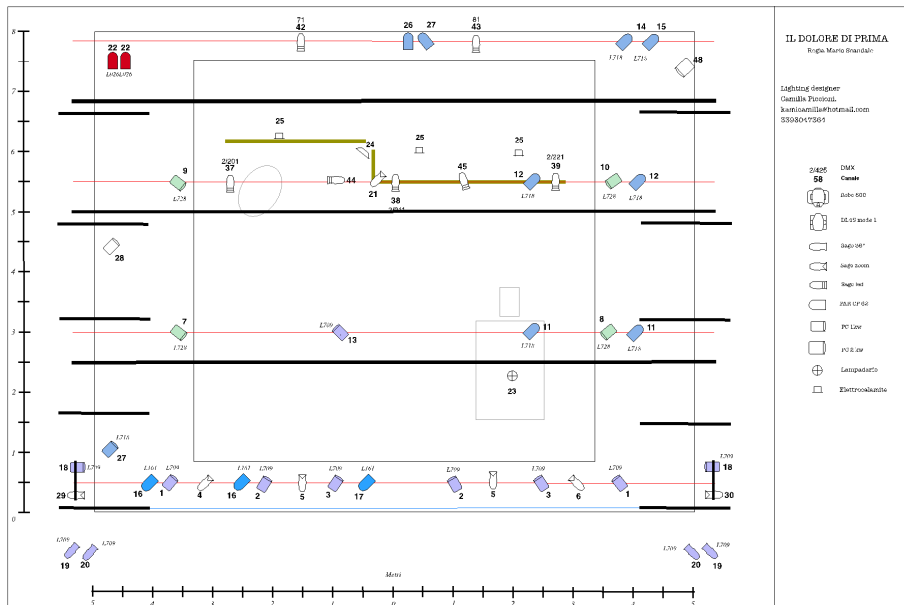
IL DOLORE DI PRIMA
Regia Mario Scandale

Lighting designer
Camilla Piccioni
kamicamille@hotmail.com
3393047361

2/425
58
DMX
Canale

Robe 600
DL-S Mode 1
Sago 36°
Sago zoom
Sago led
PAR CP 62
PC Lite
PC 2 kw
Lampadario
Elettrocalamite

8
7
6
5
4
3
2
1
0

71
42
26
27
81
43
14
15
22
22
L026
L076
L716
L716
48
25
24
25
25
2/201
37
9
L728
44
21
38
45
12
L716
2/221
39
10
L728
12
L716
28
7
L728
L709
13
11
L716
8
L728
11
L716
23
L716
27
18
L709
L161
L709
16
1
4
L161
16
L709
2
5
L709
3
L161
17
L709
2
5
L709
3
6
L709
1
L709
18
29
30
L709
L709
19
20
L709
L709
20
19
Metri
5
4
3
2
1
0
1
2
3
4
5